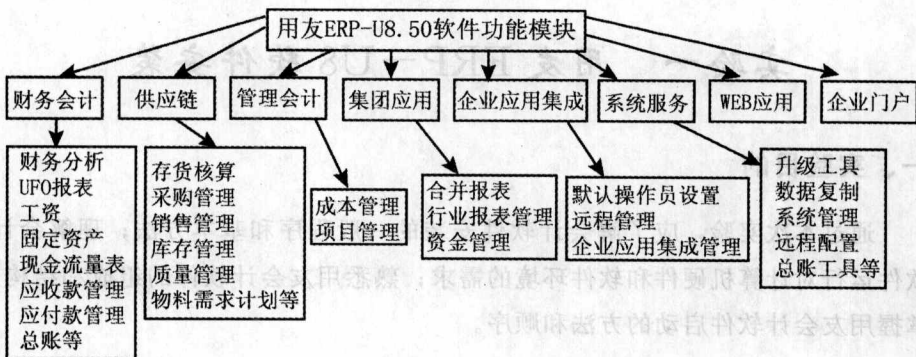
用友ERP-U8.50软件功能模块

财务会计

财务分析
UFO报表
工资
固定资产
现金流量表
应收款管理
应付款管理
总账等

供应链

存货核算
采购管理
销售管理
库存管理
质量管理
物料需求计划等

管理会计

成本管理
项目管理

集团应用

合并报表
行业报表管理
资金管理

企业应用集成

默认操作员设置
远程管理
企业应用集成管理

系统服务

升级工具
数据复制
系统管理
远程配置
总账工具等

WEB应用

企业门户